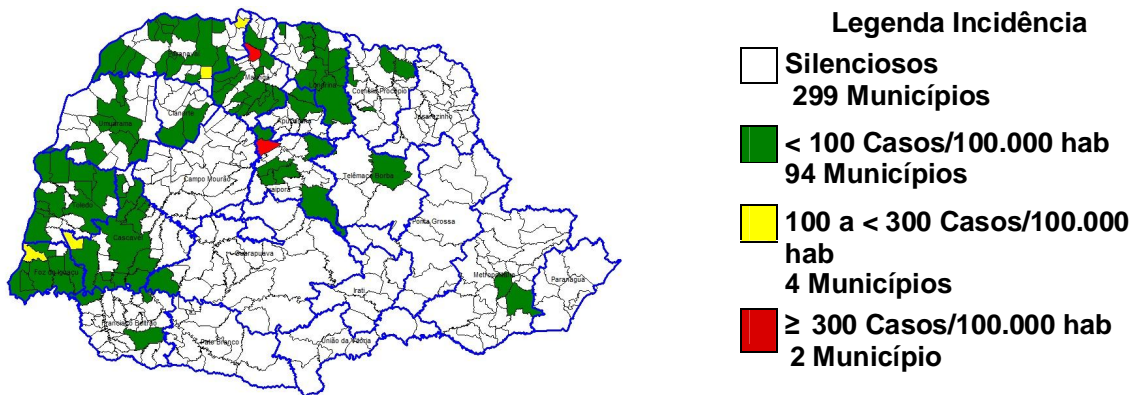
Legenda Incidência

Silenciosos
299 Municípios

< 100 Casos/100.000 hab
94 Municípios

100 a < 300 Casos/100.000 hab
4 Municípios

≥ 300 Casos/100.000 hab
2 Município

Paranavaí
Maringá
Londrina
Cornélio Procópio
Jacarezinho
Umuarama
Cianorte
Apucarana
Campo Mourão
Ivaiporã
Telêmaco Borba
Toledo
Cascavel
Ponta Grossa
Guarapuava
Foz do Iguaçu
Irati
Metropolitana
Paranaguá
Francisco Beltrão
Pato Branco
União da Vitória